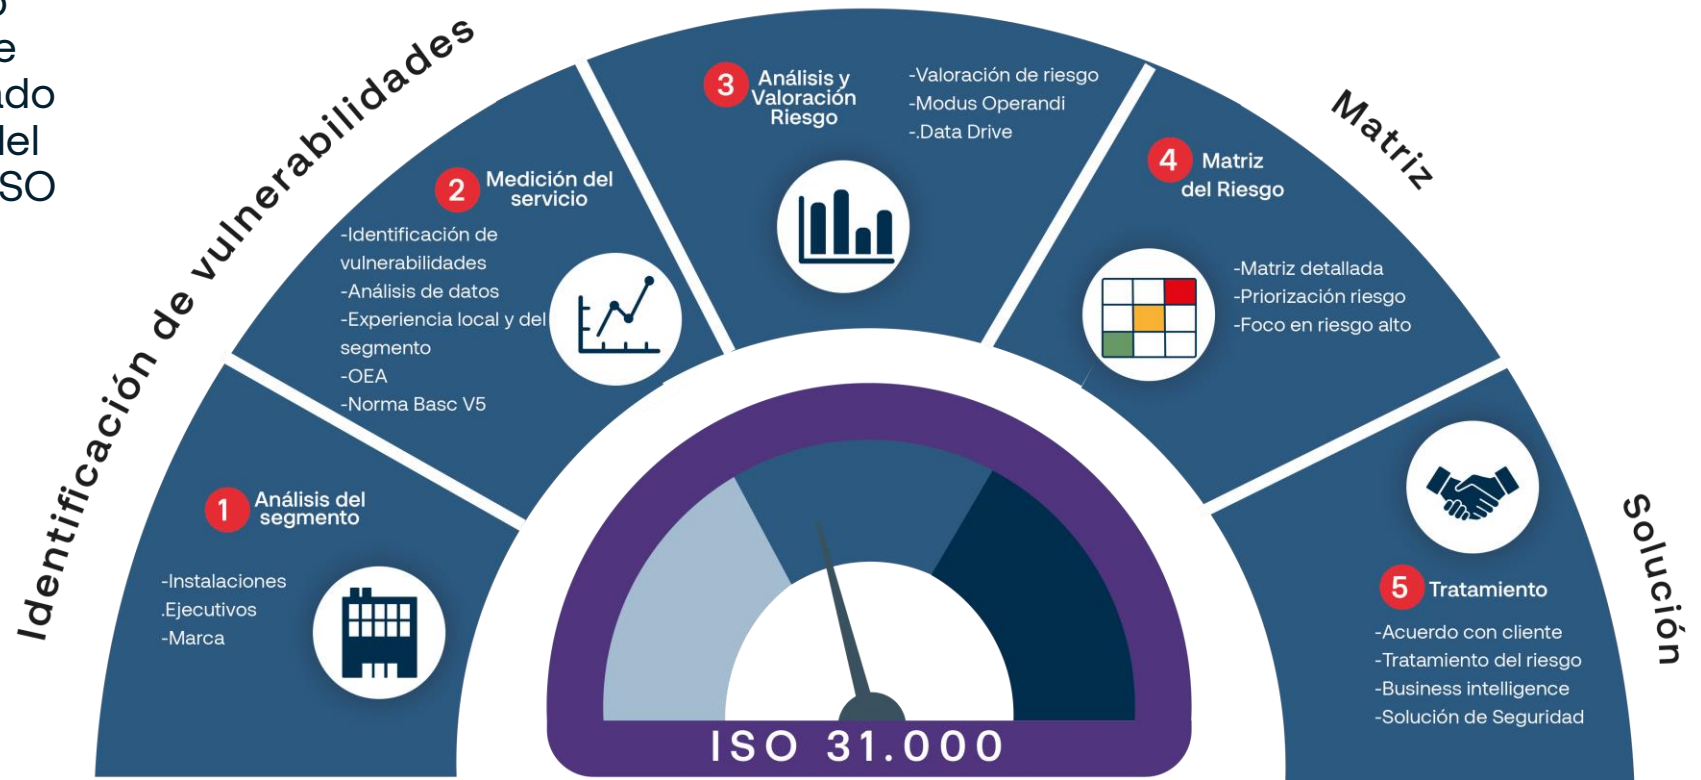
o
e
ado
del
SO

Identificación de vulnerabilidades

1 Análisis del segmento

-Instalaciones
.Ejecutivos
-Marca

2 Medición del servicio

-Identificación de vulnerabilidades
-Análisis de datos
-Experiencia local y del segmento
-OEA
-Norma Basc V5

3 Análisis y Valoración Riesgo

-Valoración de riesgo
-Modus Operandi
-.Data Drive

Matriz

4 Matriz del Riesgo

-Matriz detallada
-Priorización riesgo
-Foco en riesgo alto

Solución

5 Tratamiento

-Acuerdo con cliente
-Tratamiento del riesgo
-Business intelligence
-Solución de Seguridad

ISO 31.000